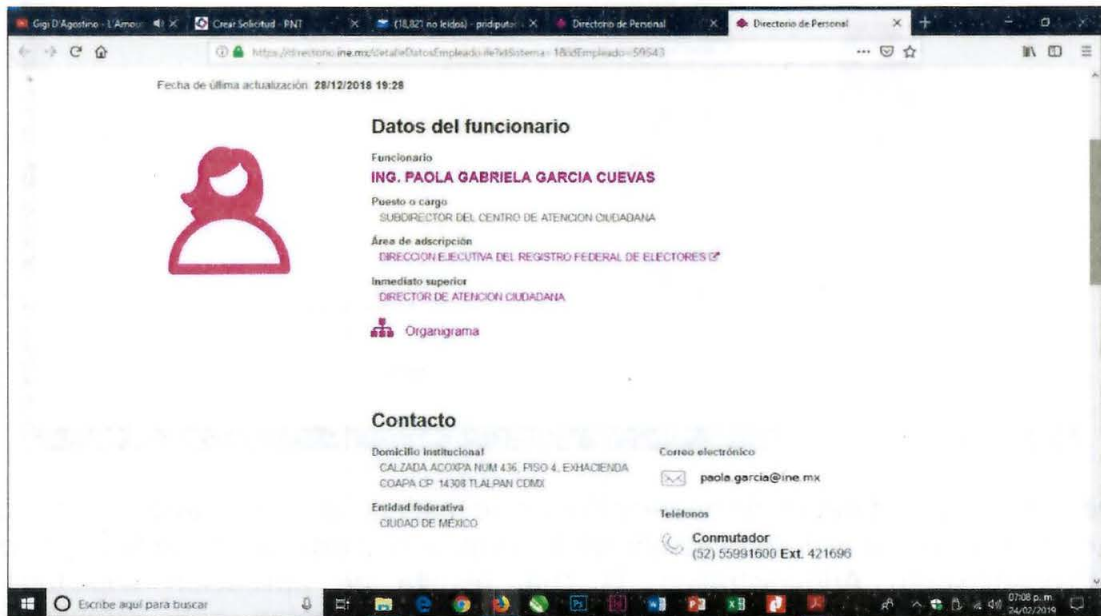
Gigi D'Agostino - L'Amour | Crear Solicitud - PNT | (18,821 no leídos) - pridiputo | Directorio de Personal | Directorio de Personal

https://directorio.ine.mx/detalleDatosEmpleado.ife?idSistema=1&idEmpleado=59543

Fecha de última actualización: 28/12/2018 19:28

Datos del funcionario

Funcionario
ING. PAOLA GABRIELA GARCIA CUEVAS

Puesto o cargo
SUBDIRECTOR DEL CENTRO DE ATENCION CIUDADANA

Área de adscripción
DIRECCION EJECUTIVA DEL REGISTRO FEDERAL DE ELECTORES

Inmediato superior
DIRECTOR DE ATENCION CIUDADANA

Organigrama

Contacto

Domicilio institucional
CALZADA ACOXPA NUM 436, PISO 4, EXHACIENDA COAPA CP. 14308 TLALPAN CDMX

Entidad federativa
CIUDAD DE MÉXICO

Correo electrónico
paola.garcia@ine.mx

Teléfonos
Conmutador
(52) 55991600 Ext. 421696

Escribe aquí para buscar

07:08 p.m.
24/02/2019